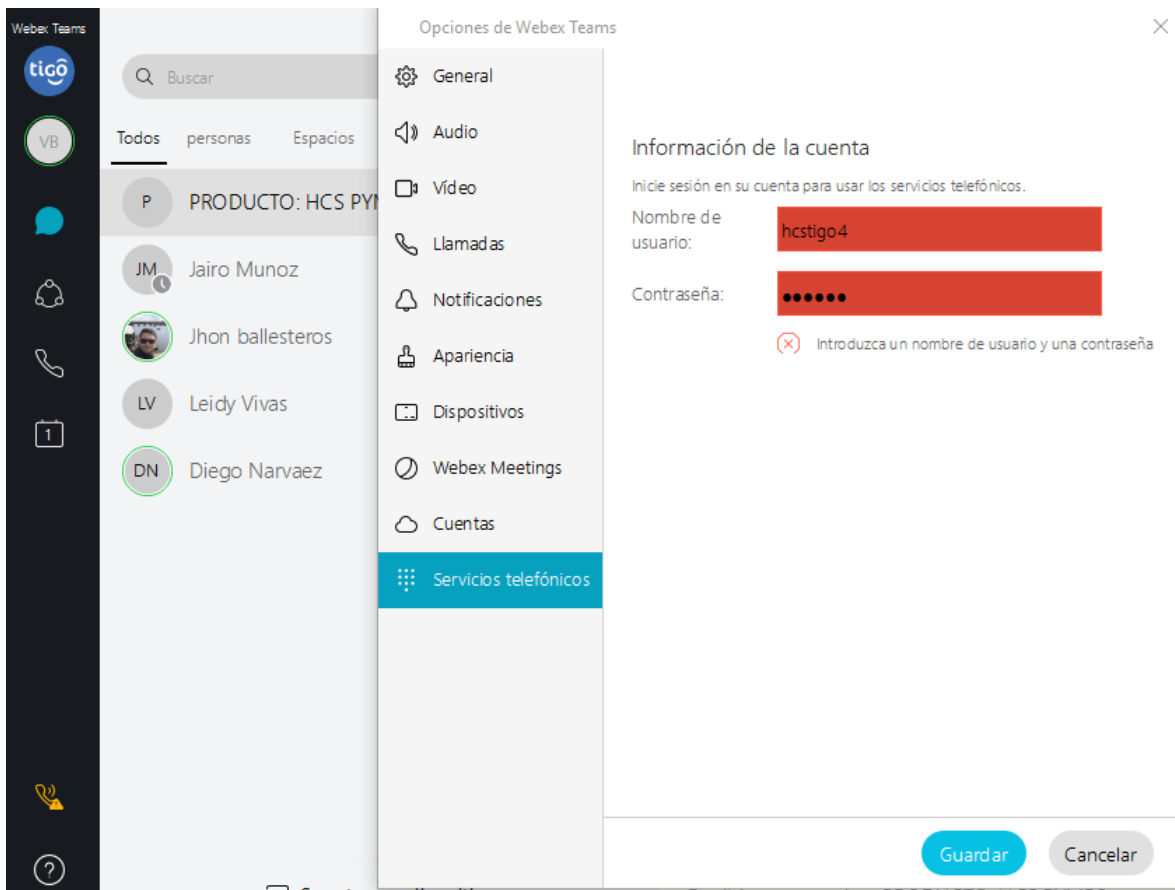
Webex Teams

tigo

VB

Buscar

Todos personas Espacios

P PRODUCTO: HCS PY

JM Jairo Munoz

Jhon ballesteros

LV Leidy Vivas

DN Diego Narvaez

1

?

Opciones de Webex Teams

General

Audio

Vídeo

Llamadas

Notificaciones

Apariencia

Dispositivos

Webex Meetings

Cuentas

Servicios telefónicos

Información de la cuenta

Inicie sesión en su cuenta para usar los servicios telefónicos.

Nombre de usuario: hcstigo4

Contraseña: ●●●●●●

Introduzca un nombre de usuario y una contraseña

Guardar

Cancelar